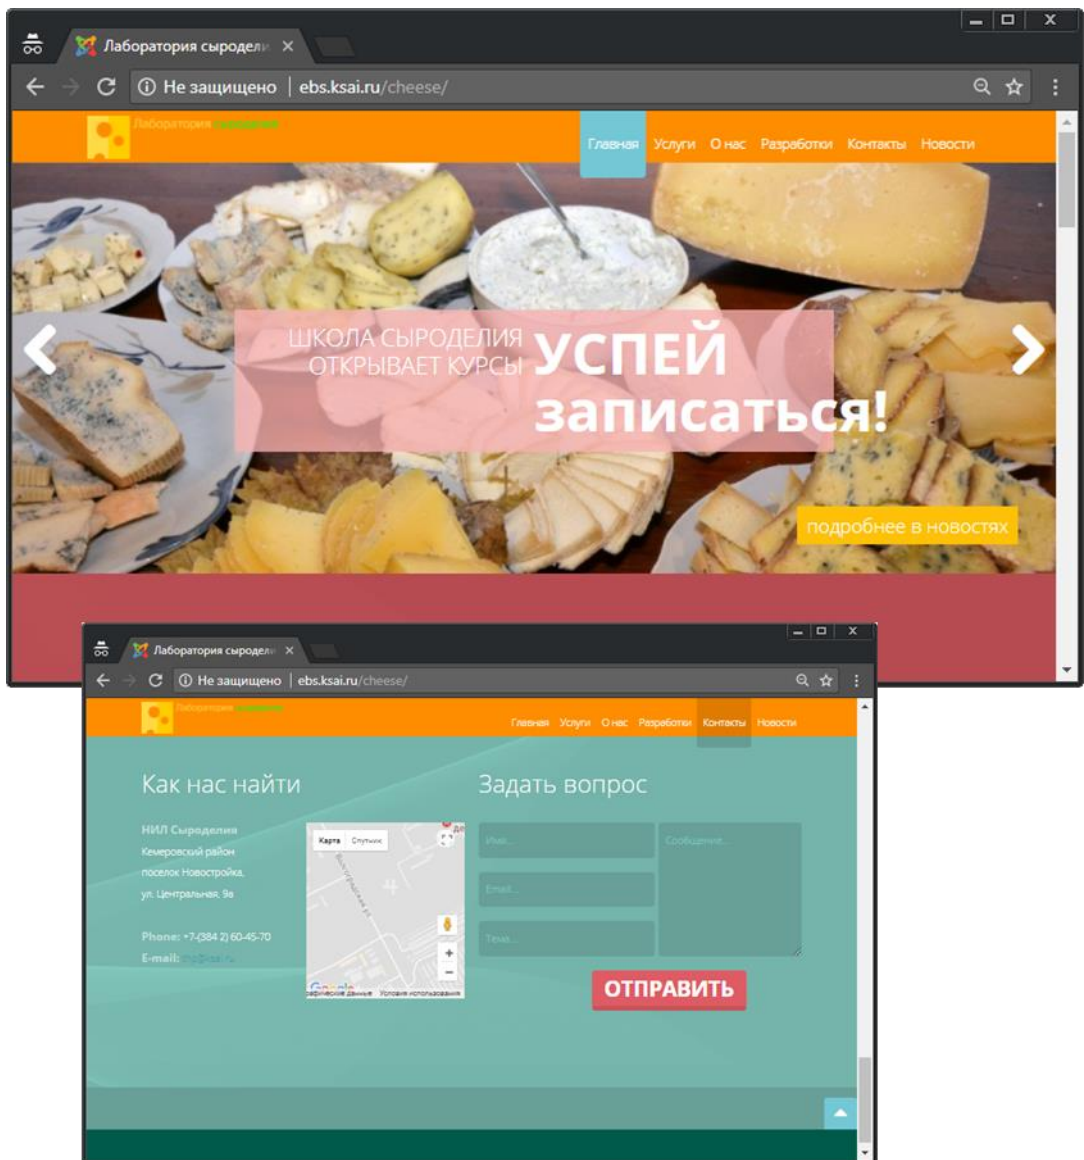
Лаборатория сыродели

Не защищено | ebs.ksai.ru/cheese/

Лаборатория сыроделия

Главная Услуги О нас Разработки Контакты Новости

ШКОЛА СЫРОДЕЛИЯ ОТКРЫВАЕТ КУРСЫ УСПЕЙ записаться!

подробнее в новостях

Лаборатория сыродели

Не защищено | ebs.ksai.ru/cheese/

Лаборатория сыроделия

Главная Услуги О нас Разработки Контакты Новости

Как нас найти

НИЛ Сыроделия
Кемеровский район
поселок Новостройка,
ул. Центральная, 9а

Phone: +7-(384 2) 60-45-70
E-mail: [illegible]

Карта Спутник

Google
Условия использования

Задать вопрос

Имя...

Сообщение...

Email...

Тема...

ОТПРАВИТЬ